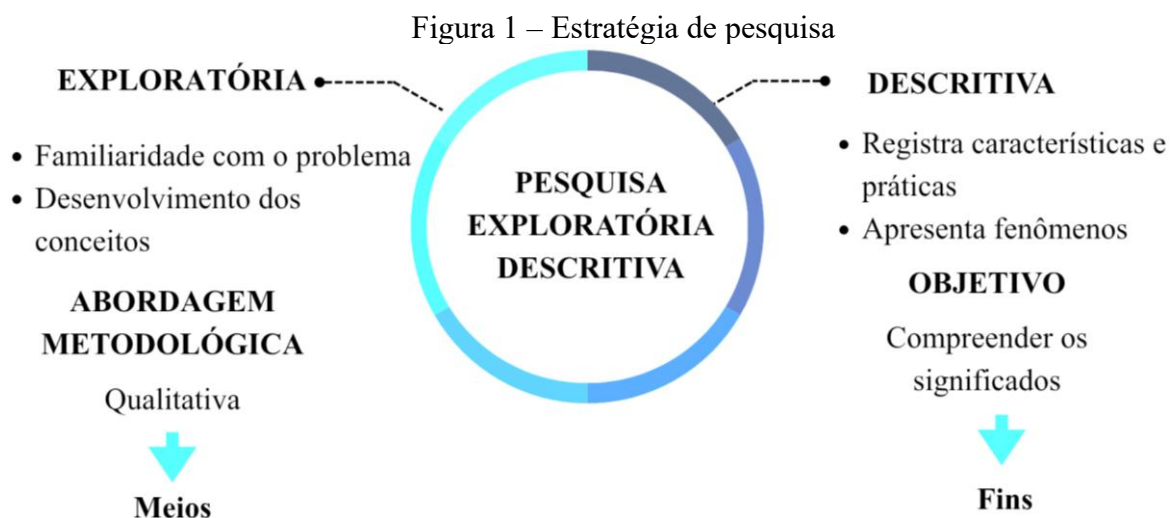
Figura 1 – Estratégia de pesquisa

EXPLORATÓRIA

• Familiaridade com o problema
• Desenvolvimento dos conceitos

ABORDAGEM METODOLÓGICA

Qualitativa

Meios

PESQUISA EXPLORATÓRIA DESCRITIVA

DESCRITIVA

• Registra características e práticas
• Apresenta fenômenos

OBJETIVO

Compreender os significados

Fins